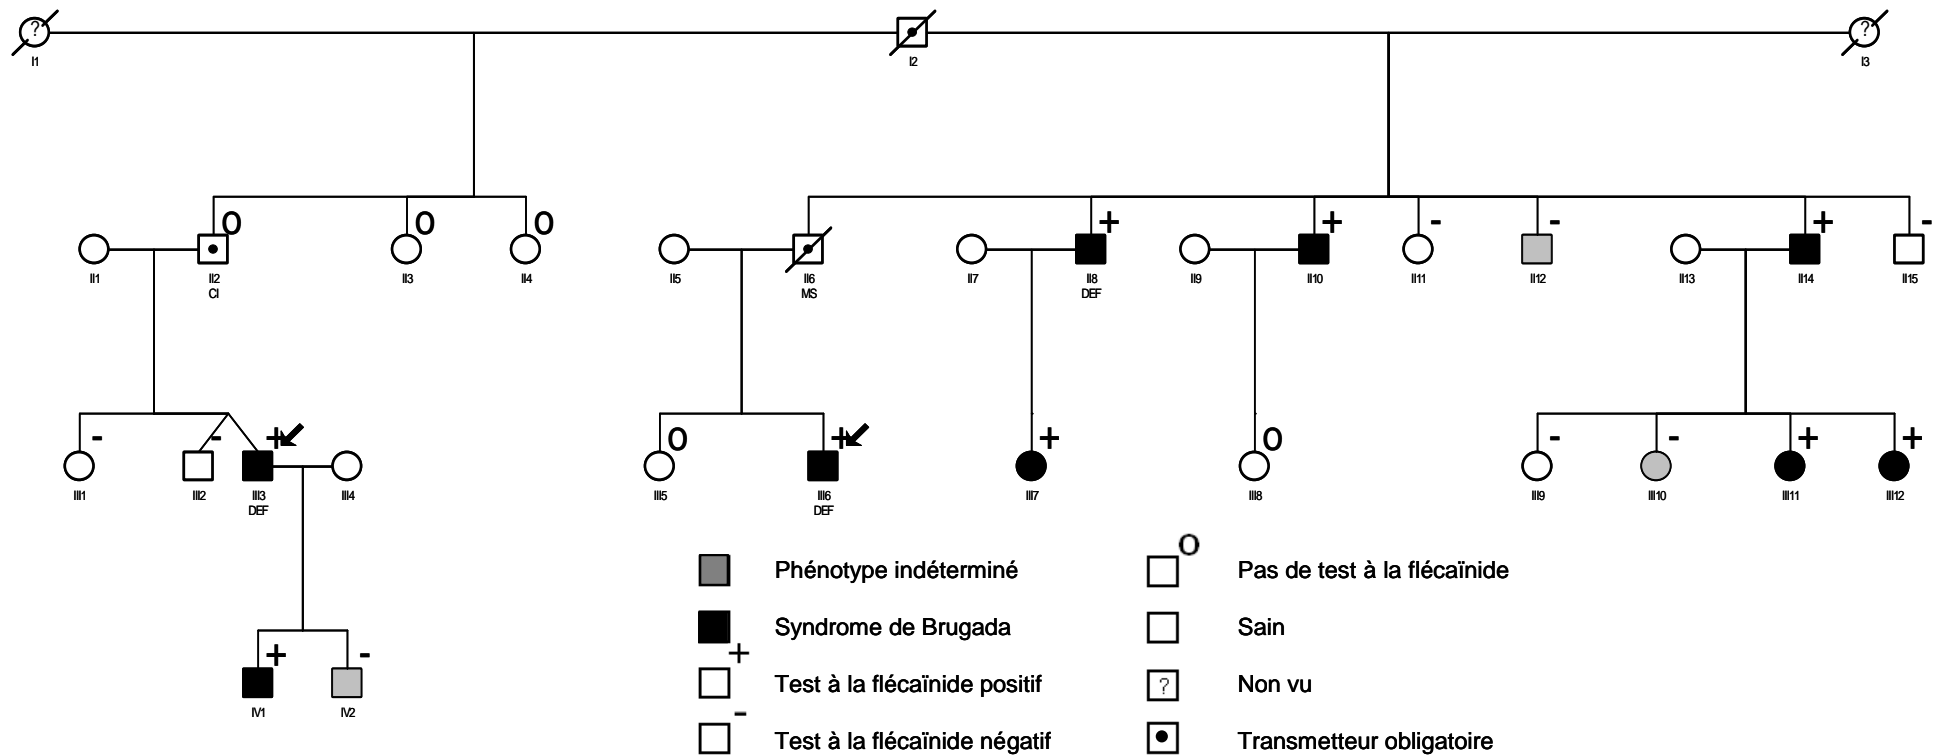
?
I1
I2
?
I3

II1
0
II2
CI
0
II3
0
II4
II5
II6
MS
II7
+
II8
DEF
II9
+
II10
-
II11
-
II12
II13
+
II14
-
II15

-
III1
-
III2
+
III3
DEF
III4
0
III5
+
III6
DEF
+
III7
0
III8
-
III9
-
III10
+
III11
+
III12

+
IV1
-
IV2

Phénotype indéterminé
Syndrome de Brugada
+
Test à la flécaïnide positif
-
Test à la flécaïnide négatif
0
Pas de test à la flécaïnide
Sain
?
Non vu
Transmetteur obligatoire